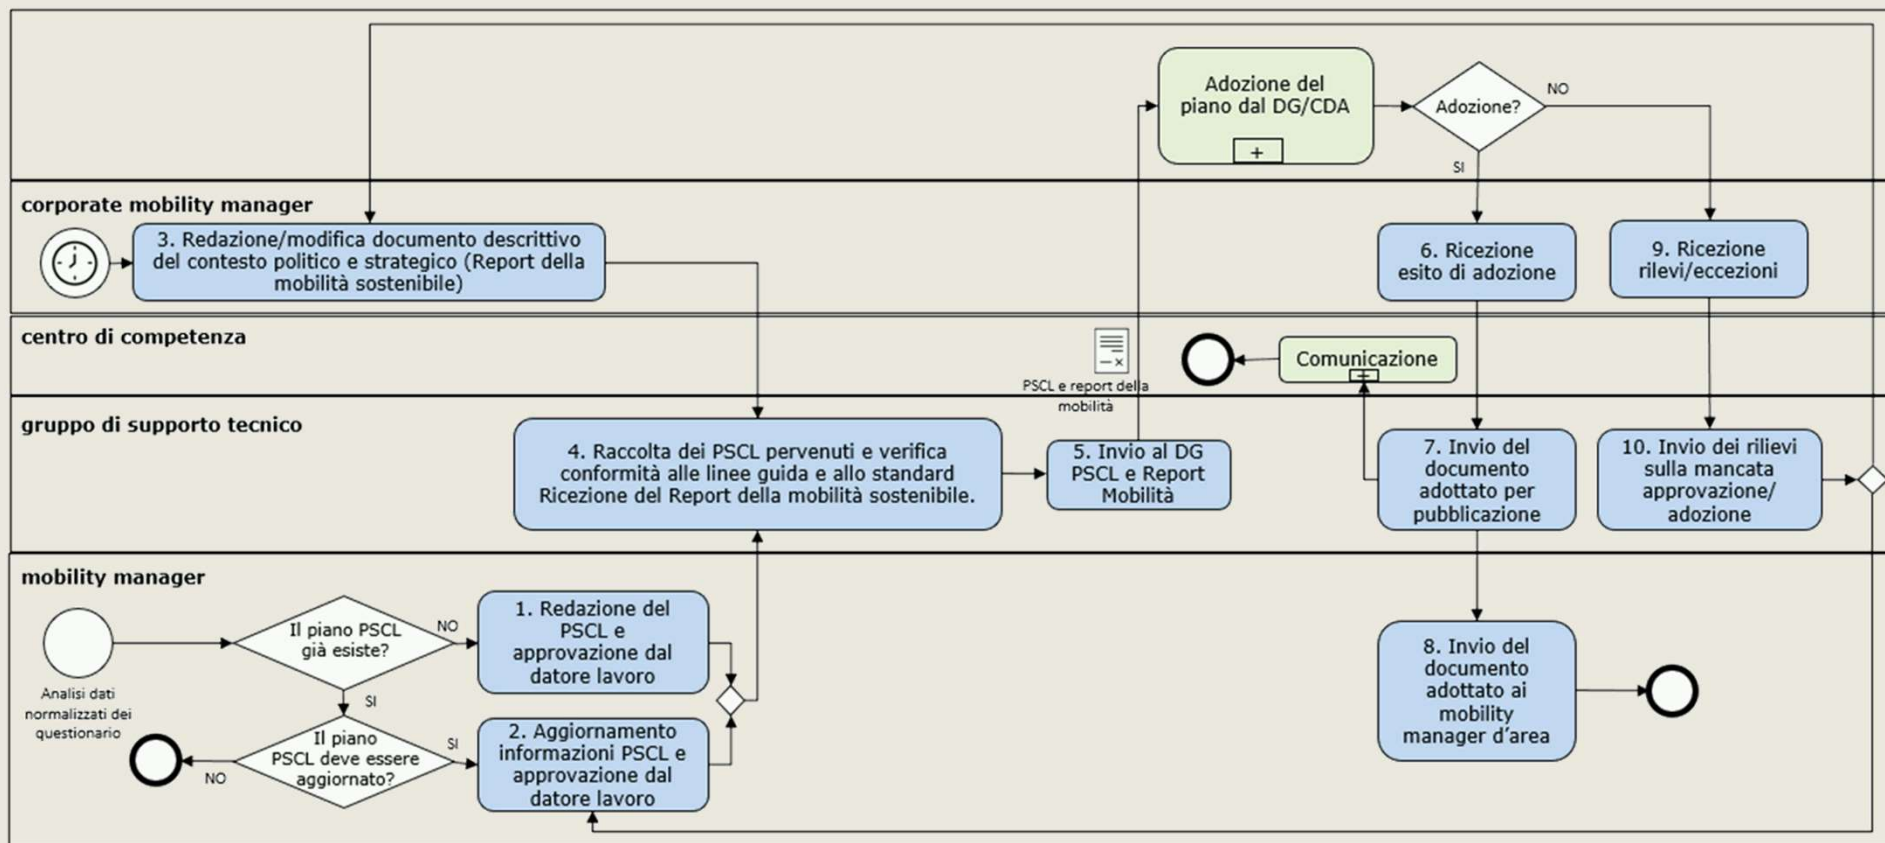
Adozione del piano dal DG/CDA

+

Adozione?

NO

SI

corporate mobility manager

3. Redazione/modifica documento descrittivo del contesto politico e strategico (Report della mobilità sostenibile)

6. Ricezione esito di adozione

9. Ricezione rilevi/eccezioni

centro di competenza

PSCL e report della mobilità

Comunicazione

+

gruppo di supporto tecnico

4. Raccolta dei PSCL pervenuti e verifica conformità alle linee guida e allo standard Ricezione del Report della mobilità sostenibile.

5. Invio al DG PSCL e Report Mobilità

7. Invio del documento adottato per pubblicazione

10. Invio dei rilievi sulla mancata approvazione/ adozione

mobility manager

Analisi dati normalizzati dei questionario

Il piano PSCL già esiste?

NO

1. Redazione del PSCL e approvazione dal datore lavoro

SI

Il piano PSCL deve essere aggiornato?

SI

NO

2. Aggiornamento informazioni PSCL e approvazione dal datore lavoro

8. Invio del documento adottato ai mobility manager d'area